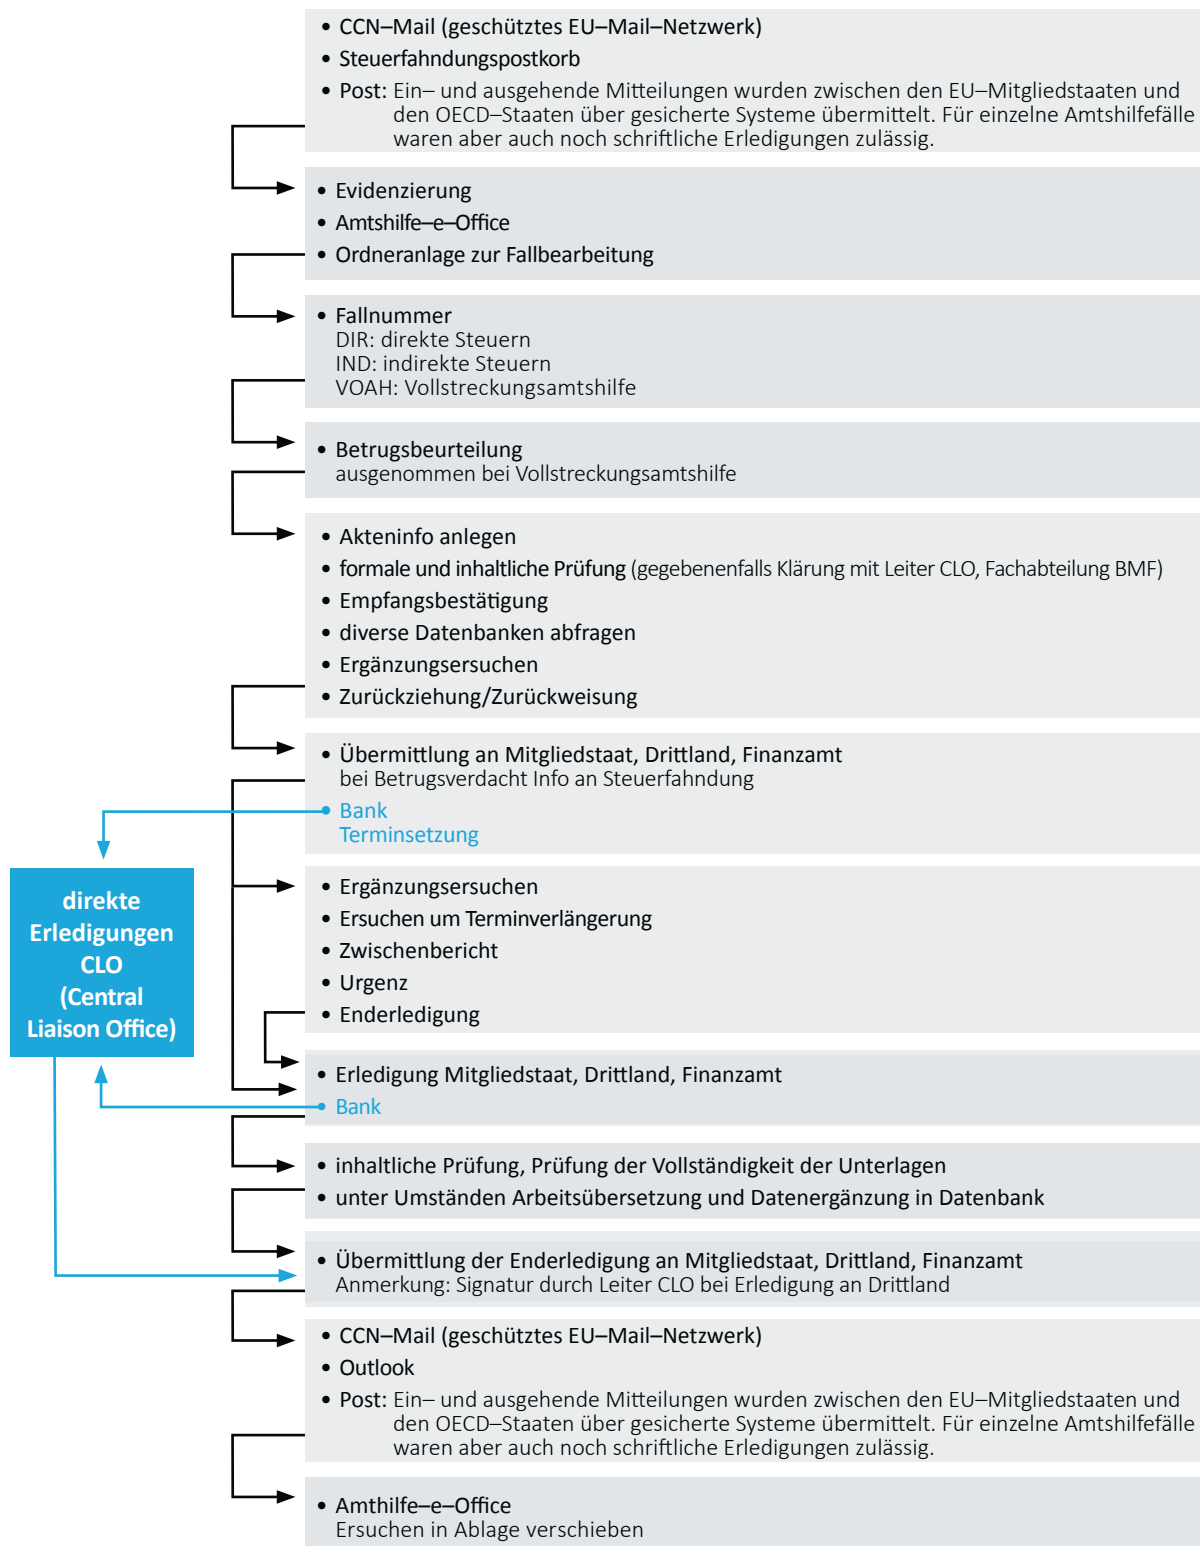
• CCN–Mail (geschütztes EU–Mail–Netzwerk)
• Steuerfahndungspostkorb
• Post: Ein– und ausgehende Mitteilungen wurden zwischen den EU–Mitgliedstaaten und den OECD–Staaten über gesicherte Systeme übermittelt. Für einzelne Amtshilfefälle waren aber auch noch schriftliche Erledigungen zulässig.

• Evidenzierung
• Amtshilfe–e–Office
• Ordneranlage zur Fallbearbeitung

• Fallnummer
DIR: direkte Steuern
IND: indirekte Steuern
VOAH: Vollstreckungsamtshilfe

• Betrugsbeurteilung
ausgenommen bei Vollstreckungsamtshilfe

• Akteninfo anlegen
• formale und inhaltliche Prüfung (gegebenenfalls Klärung mit Leiter CLO, Fachabteilung BMF)
• Empfangsbestätigung
• diverse Datenbanken abfragen
• Ergänzungsersuchen
• Zurückziehung/Zurückweisung

• Übermittlung an Mitgliedstaat, Drittland, Finanzamt
bei Betrugsverdacht Info an Steuerfahndung
• Bank
Terminsetzung

direkte Erledigungen CLO (Central Liaison Office)

• Ergänzungsersuchen
• Ersuchen um Terminverlängerung
• Zwischenbericht
• Urgenz
• Enderledigung

• Erledigung Mitgliedstaat, Drittland, Finanzamt
• Bank

• inhaltliche Prüfung, Prüfung der Vollständigkeit der Unterlagen
• unter Umständen Arbeitsübersetzung und Datenergänzung in Datenbank

• Übermittlung der Enderledigung an Mitgliedstaat, Drittland, Finanzamt
Anmerkung: Signatur durch Leiter CLO bei Erledigung an Drittland

• CCN–Mail (geschütztes EU–Mail–Netzwerk)
• Outlook
• Post: Ein– und ausgehende Mitteilungen wurden zwischen den EU–Mitgliedstaaten und den OECD–Staaten über gesicherte Systeme übermittelt. Für einzelne Amtshilfefälle waren aber auch noch schriftliche Erledigungen zulässig.

• Amthilfe–e–Office
Ersuchen in Ablage verschieben